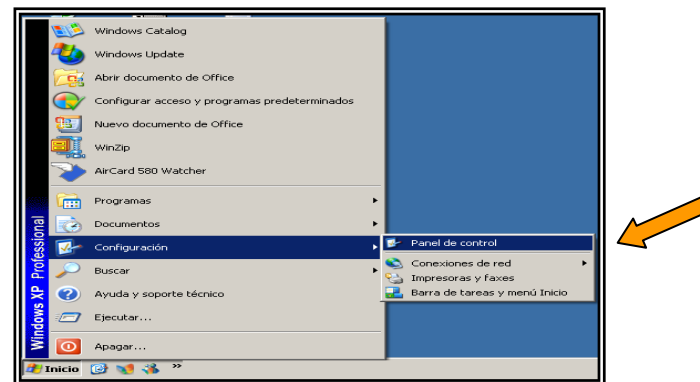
Windows Catalog
Windows Update
Abrir documento de Office
Configurar acceso y programas predeterminados
Nuevo documento de Office
WinZip
AirCard 580 Watcher
Programas
Documentos
Configuración
Buscar
Ayuda y soporte técnico
Ejecutar...
Apagar...

Windows XP Professional

Panel de control
Conexiones de red
Impresoras y faxes
Barra de tareas y menú Inicio

Inicio »